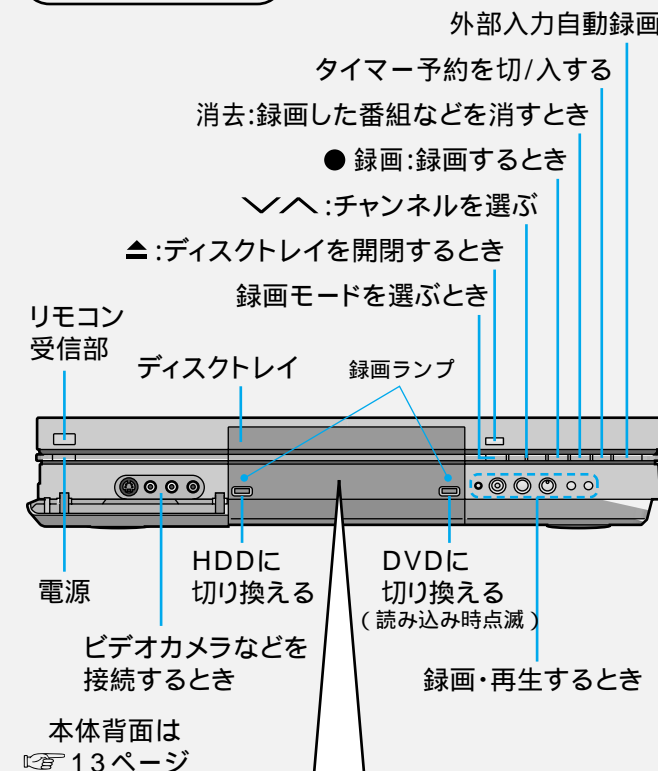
外部入力自動録画

タイマー予約を切/入する

消去:録画した番組などを消すとき

● 録画:録画するとき

∨∧:チャンネルを選ぶ

⏏:ディスクトレイを開閉するとき

録画モードを選ぶとき

リモコン受信部

ディスクトレイ

録画ランプ

HDDに切り換える

DVDに切り換える
（読み込み時点滅）

電源

ビデオカメラなどを接続するとき

録画・再生するとき

本体背面は
☞13ページ